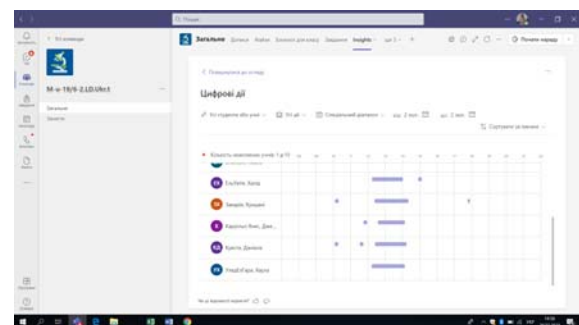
Q Пошук

< Усі команди

М-и-18/6-2.LD.Ukr.t

Загальне

Зошити

Загальне Дописи Файли Записник для класу Завдання Insights Ще 1 +

Почати нараду

< Повернутися до огляду

Цифрові дії

Усі студенти або учні | Усі дії | Спеціальний діапазон | 2 лип. | 2 лип.

Сортувати за іменем

Кількість неактивних учнів: 1 із 13

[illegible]

Ел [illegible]

Захарів, Бущий

Кирилюк Вик., Дми...

Христів, Данило

Ільків, Марко

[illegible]